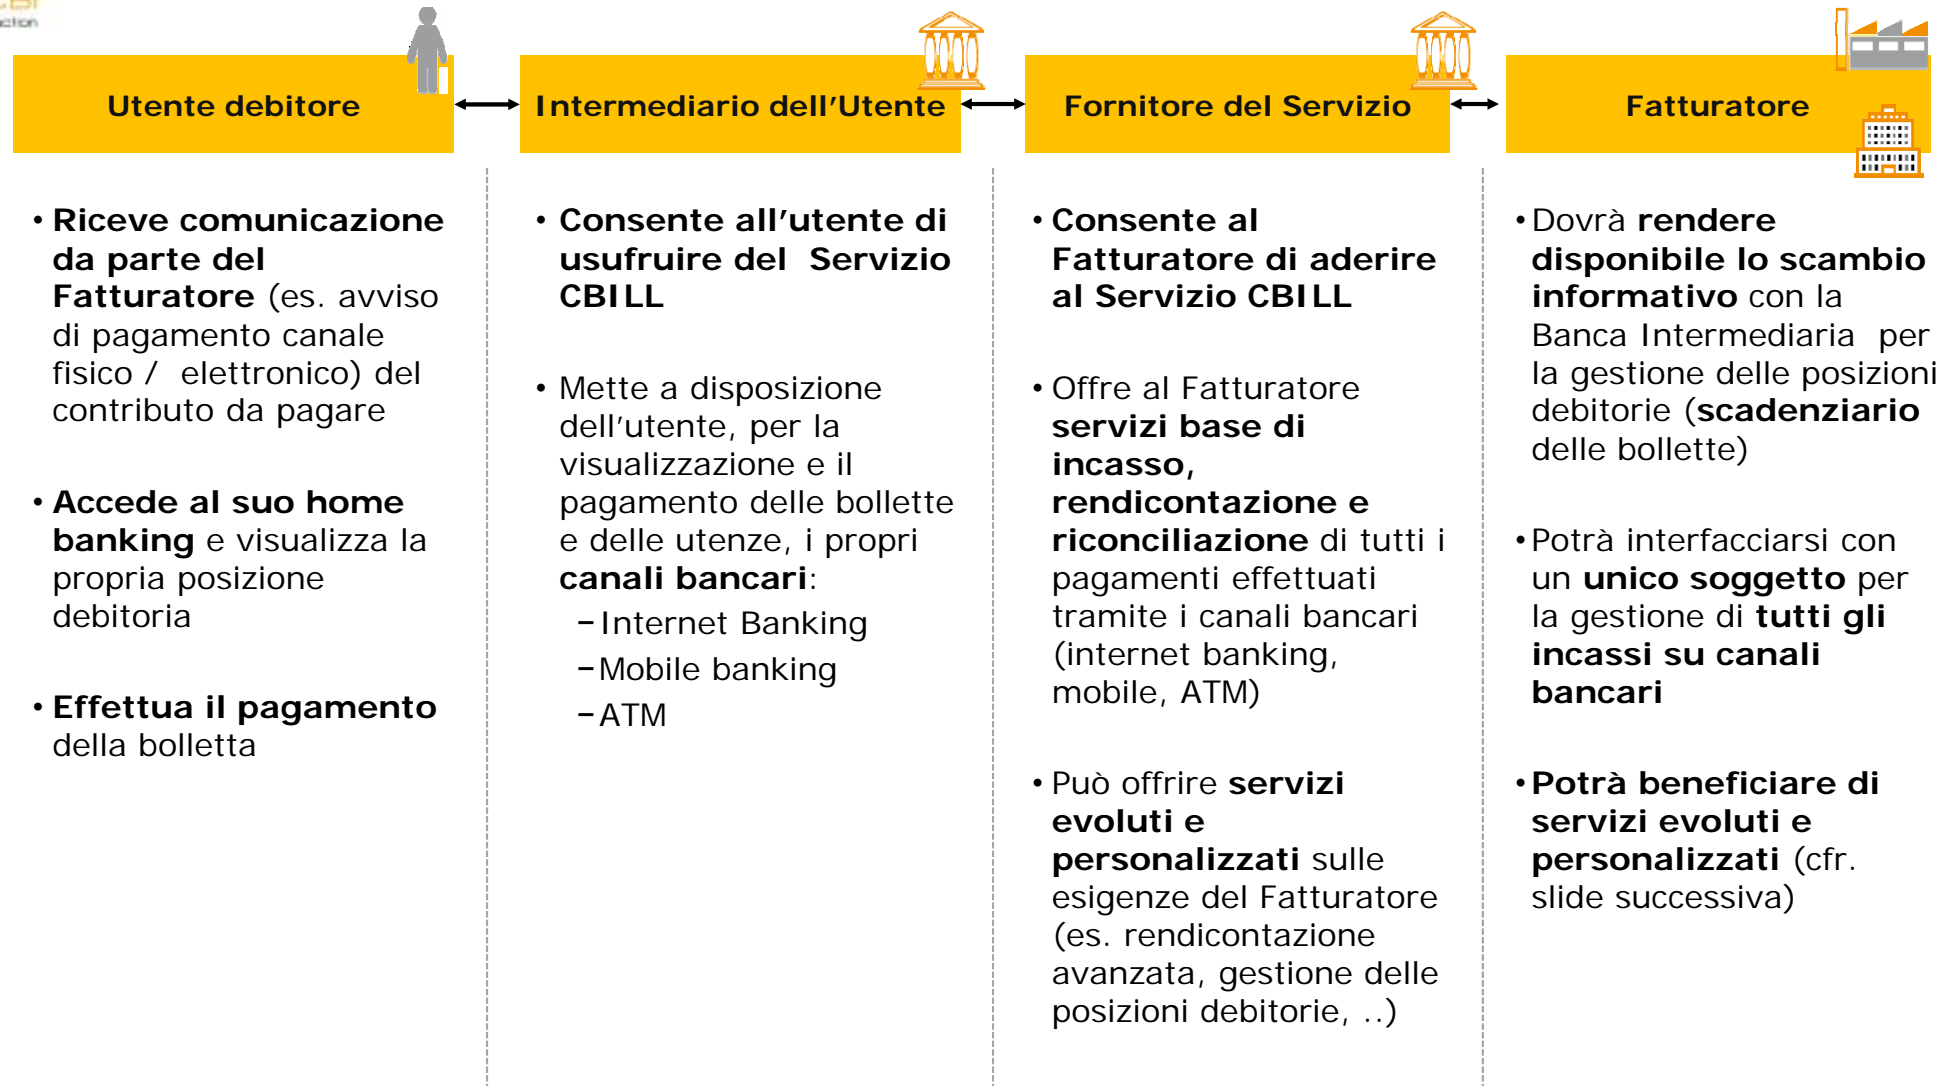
Utente debitore

Intermediario dell'Utente

Fornitore del Servizio

Fatturatore

• Riceve comunicazione da parte del Fatturatore (es. avviso di pagamento canale fisico / elettronico) del contributo da pagare

• Accede al suo home banking e visualizza la propria posizione debitoria

• Effettua il pagamento della bolletta

• Consente all'utente di usufruire del Servizio CBILL

• Mette a disposizione dell'utente, per la visualizzazione e il pagamento delle bollette e delle utenze, i propri canali bancari:

– Internet Banking

– Mobile banking

– ATM

• Consente al Fatturatore di aderire al Servizio CBILL

• Offre al Fatturatore servizi base di incasso, rendicontazione e riconciliazione di tutti i pagamenti effettuati tramite i canali bancari (internet banking, mobile, ATM)

• Può offrire servizi evoluti e personalizzati sulle esigenze del Fatturatore (es. rendicontazione avanzata, gestione delle posizioni debitorie, ..)

• Dovrà rendere disponibile lo scambio informativo con la Banca Intermediaria per la gestione delle posizioni debitorie (scadenziario delle bollette)

• Potrà interfacciarsi con un unico soggetto per la gestione di tutti gli incassi su canali bancari

• Potrà beneficiare di servizi evoluti e personalizzati (cfr. slide successiva)